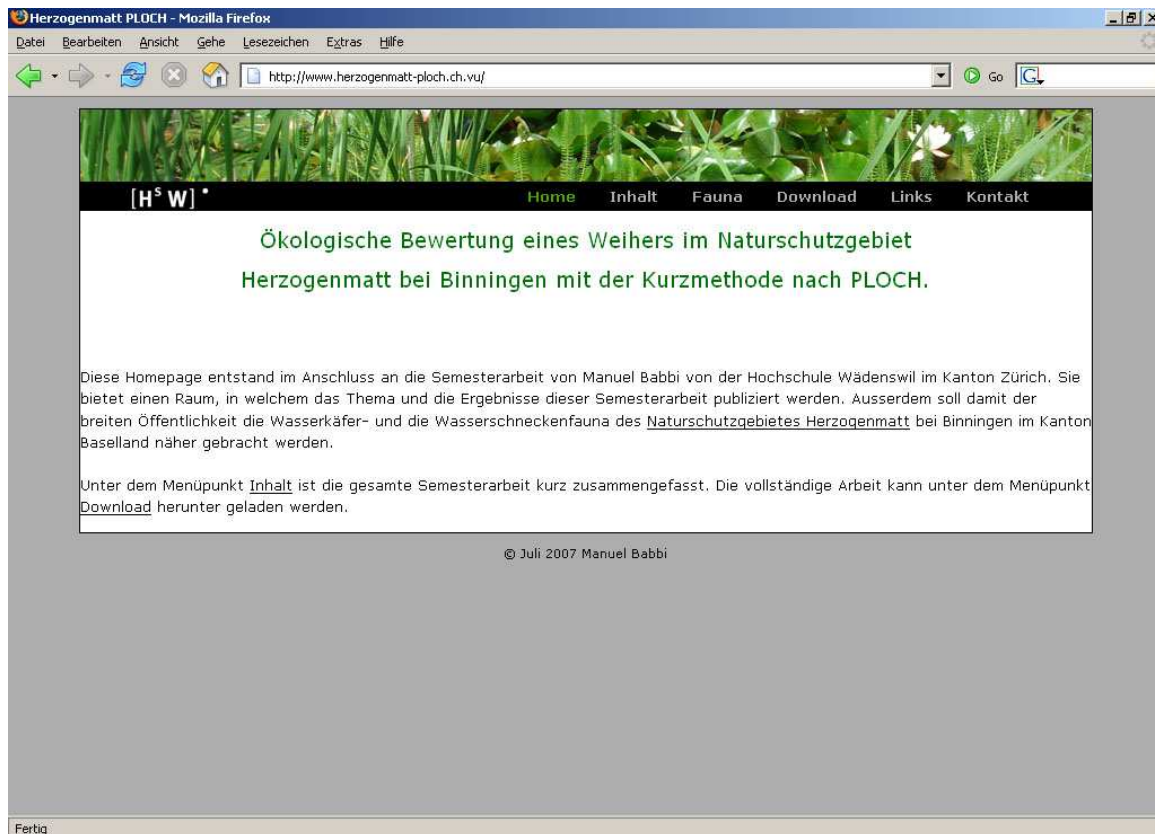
Herzogenmatt PLOCH - Mozilla Firefox

Datei Bearbeiten Ansicht Gehe Lesezeichen Extras Hilfe

http://www.herzogenmatt-ploch.ch.vu/

Go

[H$^{S}$ W]

Home Inhalt Fauna Download Links Kontakt

Ökologische Bewertung eines Weihers im Naturschutzgebiet Herzogenmatt bei Binningen mit der Kurzmethode nach PLOCH.

Diese Homepage entstand im Anschluss an die Semesterarbeit von Manuel Babbi von der Hochschule Wädenswil im Kanton Zürich. Sie bietet einen Raum, in welchem das Thema und die Ergebnisse dieser Semesterarbeit publiziert werden. Ausserdem soll damit der breiten Öffentlichkeit die Wasserkäfer- und die Wasserschneckenfauna des Naturschutzgebietes Herzogenmatt bei Binningen im Kanton Baselland näher gebracht werden.

Unter dem Menüpunkt Inhalt ist die gesamte Semesterarbeit kurz zusammengefasst. Die vollständige Arbeit kann unter dem Menüpunkt Download herunter geladen werden.

© Juli 2007 Manuel Babbi

Fertig